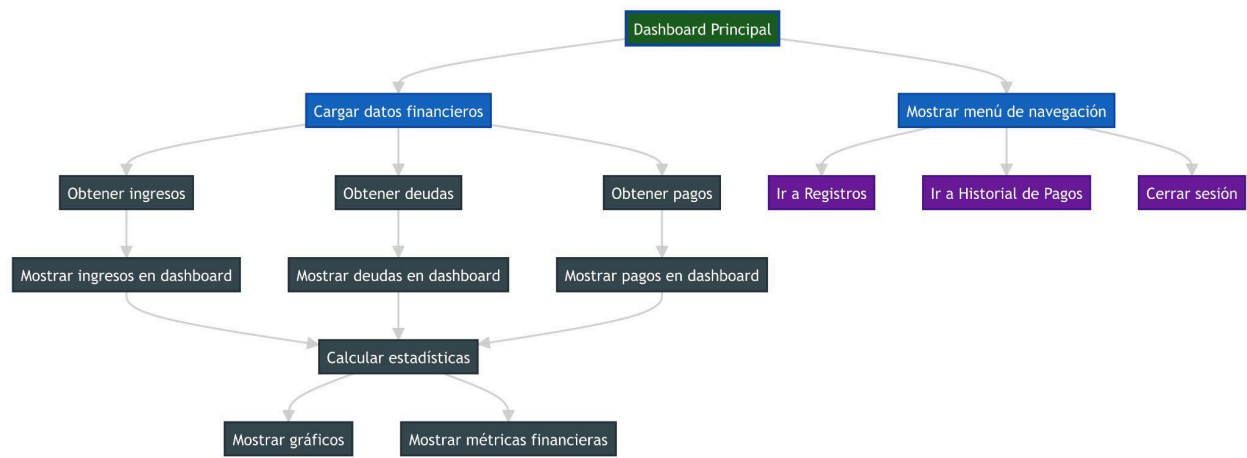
Dashboard Principal

Cargar datos financieros

Mostrar menú de navegación

Obtener ingresos

Obtener deudas

Obtener pagos

Ir a Registros

Ir a Historial de Pagos

Cerrar sesión

Mostrar ingresos en dashboard

Mostrar deudas en dashboard

Mostrar pagos en dashboard

Calcular estadísticas

Mostrar gráficos

Mostrar métricas financieras